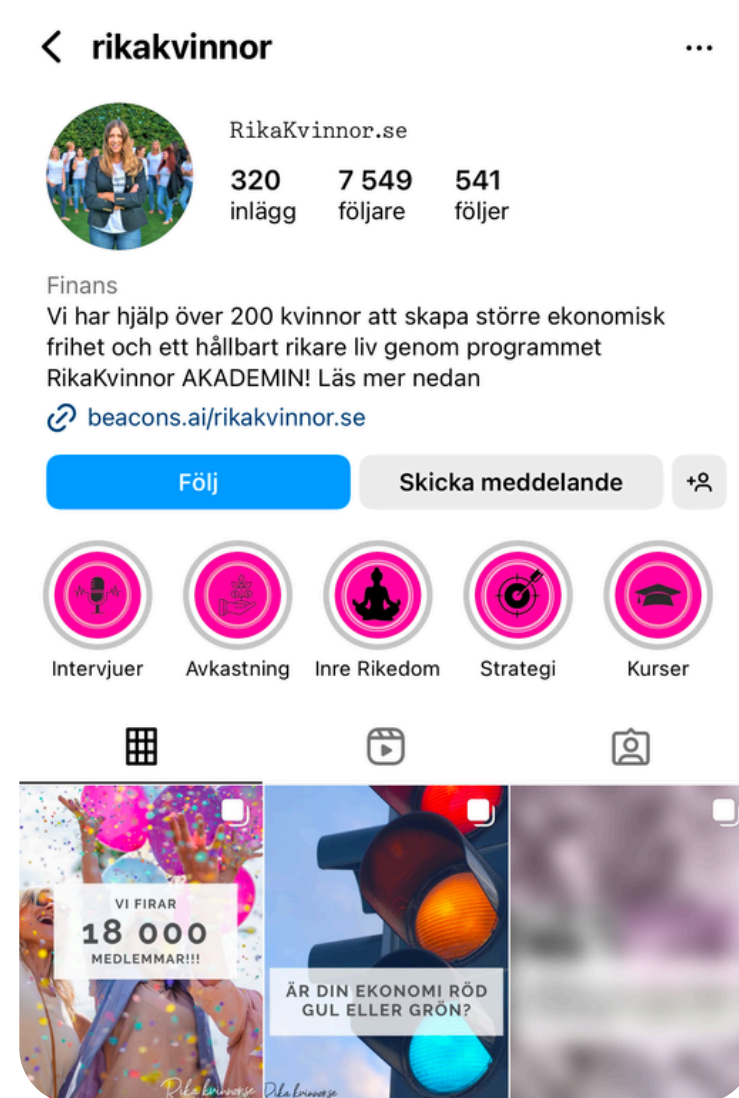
rikakvinnor

RikaKvinnor.se

320 inlägg
7 549 följare
541 följer

Finans
Vi har hjälp över 200 kvinnor att skapa större ekonomisk frihet och ett hållbart rikare liv genom programmet RikaKvinnor AKADEMIN! Läs mer nedan
beacons.ai/rikakvinnor.se

Följ
Skicka meddelande

Intervjuer
Avkastning
Inre Rikedom
Strategi
Kurser

VI FIRAR
18 000
MEDLEMMAR!!!

ÄR DIN EKONOMI RÖD GUL ELLER GRÖN?

Rika kvinnor.se
Rika kvinnor.se